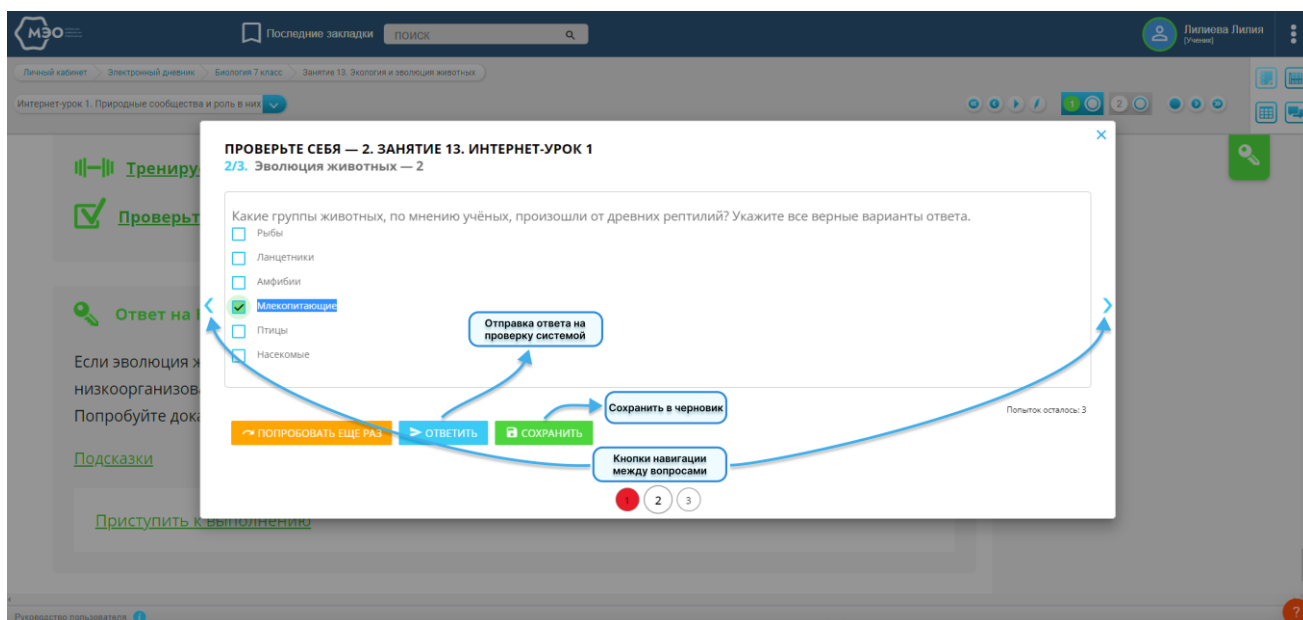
МЭО

Последние закладки

ПОИСК

Лилиова Лилия
[Ученик]

Личный кабинет > Электронный дневник > Биология 7 класс > Занятие 13. Экология и эволюция животных

Интернет-урок 1. Природные сообщества и роль в них

1 2

Трениру

Проверьт

Ответ на

Если эволюция ж
низкоорганизова
Попробуйте дока

Подсказки

Приступить к выполнению

ПРОВЕРЬТЕ СЕБЯ — 2. ЗАНЯТИЕ 13. ИНТЕРНЕТ-УРОК 1
2/3. Эволюция животных — 2

Какие группы животных, по мнению учёных, произошли от древних рептилий? Укажите все верные варианты ответа.

Рыбы
Ланцетники
Амфибии
Млекопитающие
Птицы
Насекомые

Отправка ответа на проверку системой

Сохранить в черновик

Попыток осталось: 3

ПОПРОБОВАТЬ ЕЩЕ РАЗ

ОТВЕТИТЬ

СОХРАНИТЬ

Кнопки навигации между вопросами

1 2 3

Руководство пользователя

?